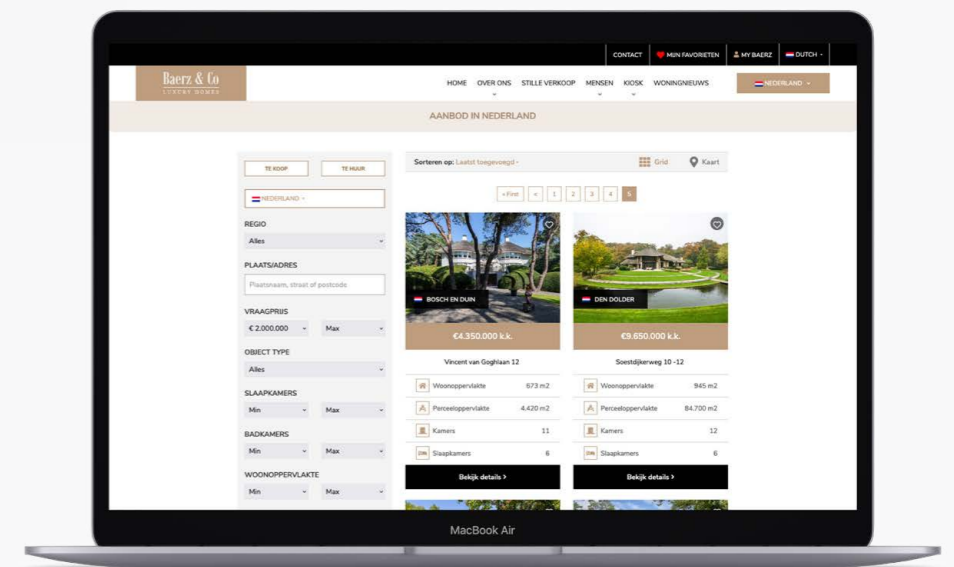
CONTACT MIJN FAVORIETEN MY BAERZ DUTCH

Baerz & Co
LUXURY HOMES

HOME OVER ONS STILLE VERKOOP MENSEN KIOSK WONINGNIEUWS NEDERLAND

AANBOD IN NEDERLAND

TE KOOP TE HUUR

NEDERLAND

REGIO
Alles

PLAATS/ADRES
Plaatsnaam, straat of postcode

VRAAGPRIJS
€ 2.000.000 Max

OBJECT TYPE
Alles

SLAAPKAMERS
Min Max

BADKAMERS
Min Max

WOONOPPERVLAKTE
Min Max

Sorteren op: Laatst toegevoegd Grid Kaart

« First < 1 2 3 4 5

BOSCH EN DUIN
€4.350.000 k.k.
Vincent van Goghlaan 12
| Woonoppervlakte | 673 m2 |
|---|---|
| Perceeloppervlakte | 4.420 m2 |
| Kamers | 11 |
| Slaapkamers | 6 |
Bekijk details ›

DEN DOLDER
€9.650.000 k.k.
Soestdijkerweg 10 -12
| Woonoppervlakte | 945 m2 |
|---|---|
| Perceeloppervlakte | 84.700 m2 |
| Kamers | 12 |
| Slaapkamers | 6 |
Bekijk details ›

MacBook Air